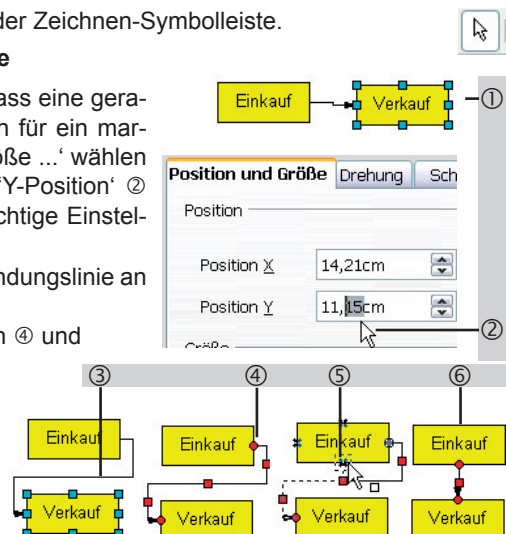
der Zeichnen-Symbolleiste.

e

ass eine gera-
n für ein mar-
öße ...' wählen
'Y-Position' ②
chtige Einstel-

ndungslinie an

n ④ und

Einkauf

Verkauf

①

Position und Größe

Drehung

Sch

Position

Position X

14,21cm

Position Y

11,15cm

②

Größe

③

④

⑤

⑥

Einkauf

Verkauf

Einkauf

Verkauf

Einkauf

Verkauf

Einkauf

Verkauf